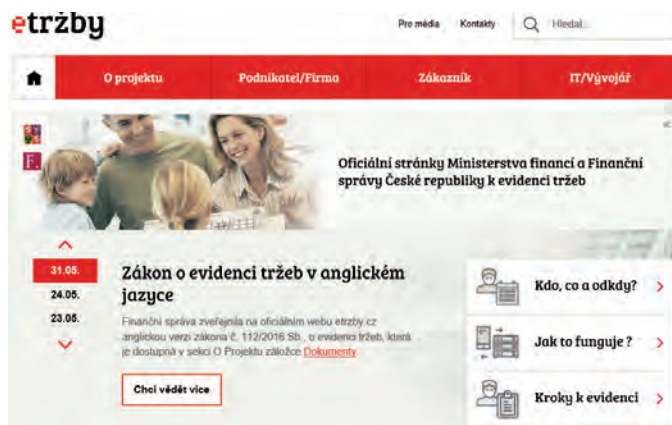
etržby

Pro média Kontakty Hledat...

O projektu Podnikatel/Firma Zákazník IT/Vývojář

Oficiální stránky Ministerstva financí a Finanční správy České republiky k evidenci tržeb

31.05.
24.05.
23.05.

Zákon o evidenci tržeb v anglickém jazyce

Finanční správa zveřejnila na oficiálním webu etrzby.cz anglickou verzi zákona č. 112/2016 Sb., o evidenci tržeb, která je dostupná v sekci O Projektu záložce Dokumenty

Chci vědět více

Kdo, co a odkdy?

Jak to funguje ?

Kroky k evidenci